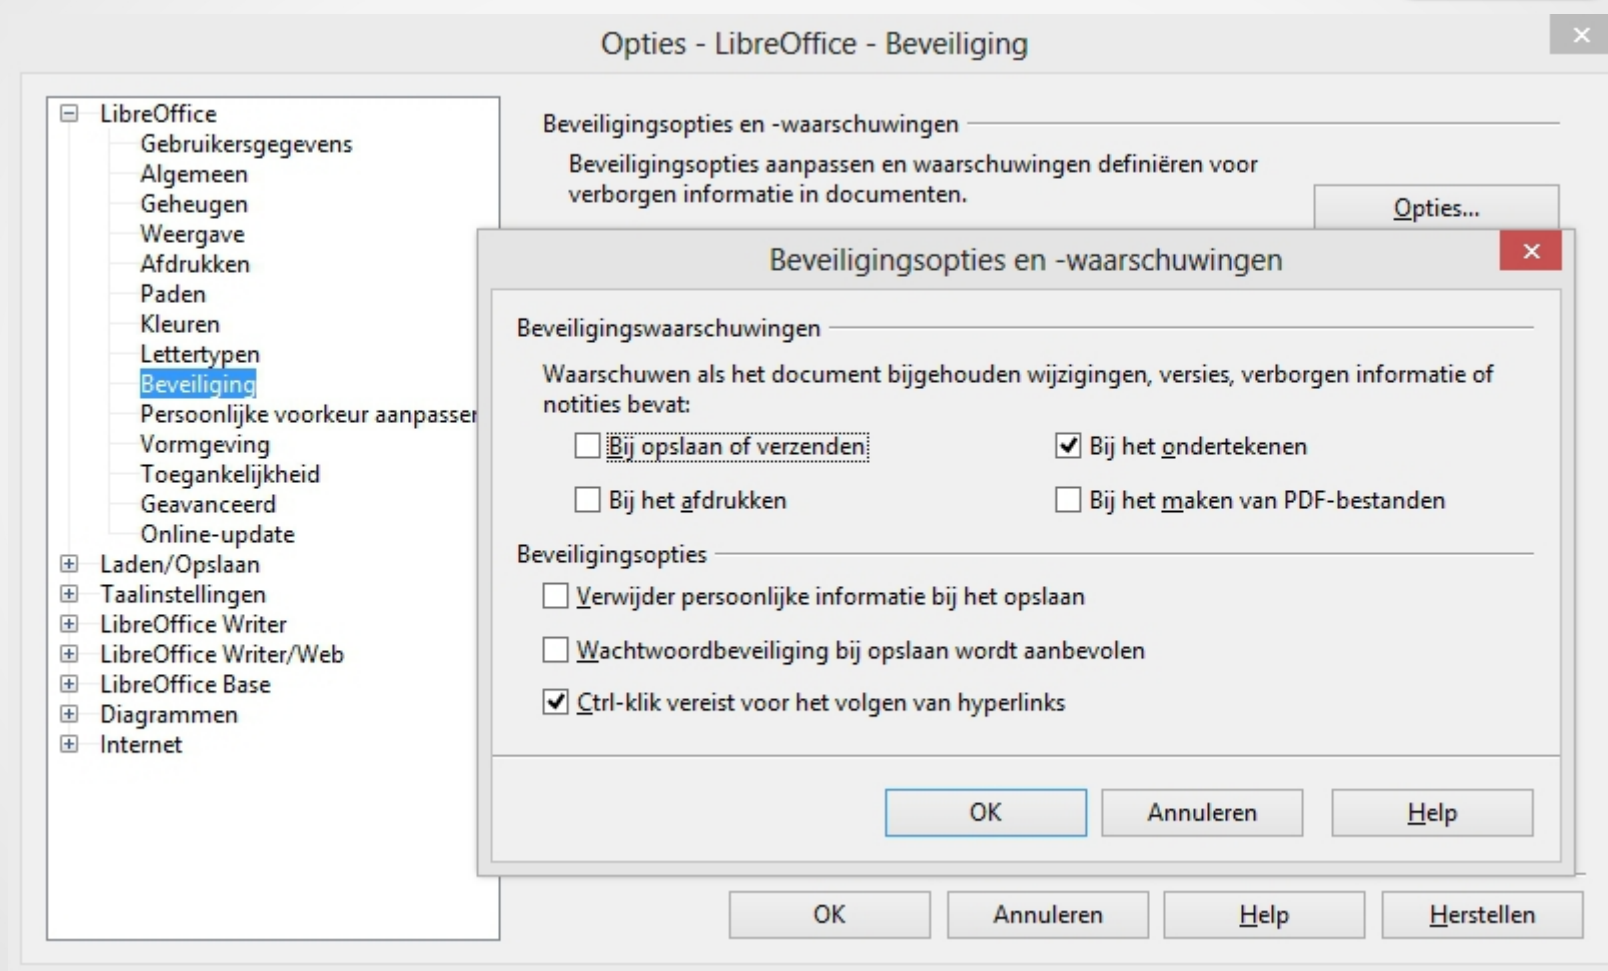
Opties - LibreOffice - Beveiliging

LibreOffice
Gebruikersgegevens
Algemeen
Geheugen
Weergave
Afdrukken
Paden
Kleuren
Lettertypen
Beveiliging
Persoonlijke voorkeur aanpasser
Vormgeving
Toegankelijkheid
Geavanceerd
Online-update
Laden/Opslaan
Taalinstellingen
LibreOffice Writer
LibreOffice Writer/Web
LibreOffice Base
Diagrammen
Internet

Beveiligingsopties en -waarschuwingen

Beveiligingsopties aanpassen en waarschuwingen definiëren voor verborgen informatie in documenten.

Opties...

Beveiligingsopties en -waarschuwingen

Beveiligingswaarschuwingen

Waarschuwen als het document bijgehouden wijzigingen, versies, verborgen informatie of notities bevat:

Bij opslaan of verzenden
Bij het ondertekenen
Bij het afdrukken
Bij het maken van PDF-bestanden

Beveiligingsopties

Verwijder persoonlijke informatie bij het opslaan
Wachtwoordbeveiliging bij opslaan wordt aanbevolen
Ctrl-klik vereist voor het volgen van hyperlinks

OK
Annuleren
Help

OK
Annuleren
Help
Herstellen